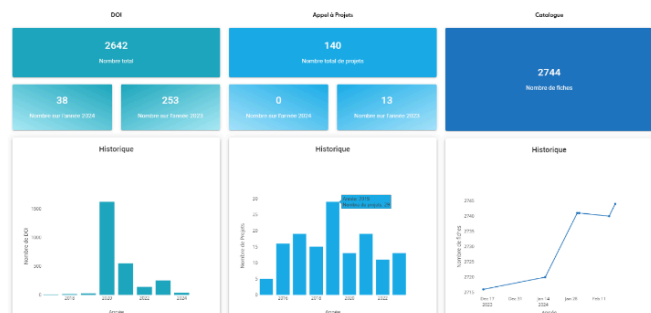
DOI

2642

Nombre total

38

Nombre sur l'année 2024

253

Nombre sur l'année 2023

Historique

1500

1000

500

0

2018

2020

2022

2024

Nombre de DOI

Année

Appel à Projets

140

Nombre total de projets

0

Nombre sur l'année 2024

13

Nombre sur l'année 2023

Historique

Année: 2019

Nombre de projets: 28

25

20

15

10

5

2016

2018

2020

2022

Nombre de Projets

Année

Catalogue

2744

Nombre de fiches

Historique

2740

2735

2730

2725

2720

2715

Dec 17

2023

Dec 31

Jan 14

2024

Jan 28

Feb 11

Nombre de fiches

Année